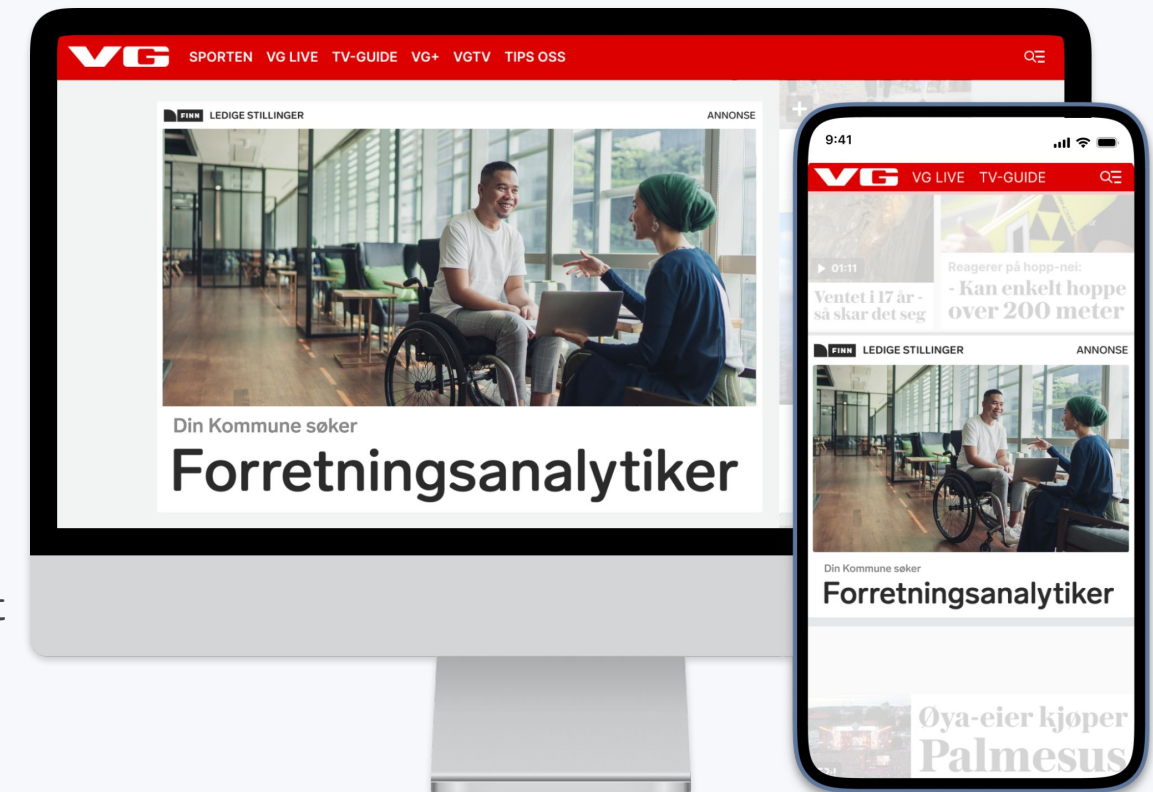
VG SPORTEN VG LIVE TV-GUIDE VG+ VGTV TIPS OSS

FINN LEDIGE STILLINGER ANNONSE

Din Kommune søker

Forretningsanalytiker

9:41

VG VG LIVE TV-GUIDE

01:11

Ventet i 17 år - så skar det seg

Reagerer på hopp-nei:

- Kan enkelt hoppe over 200 meter

FINN LEDIGE STILLINGER ANNONSE

Din Kommune søker

Forretningsanalytiker

Øya-eier kjøper Palmesus